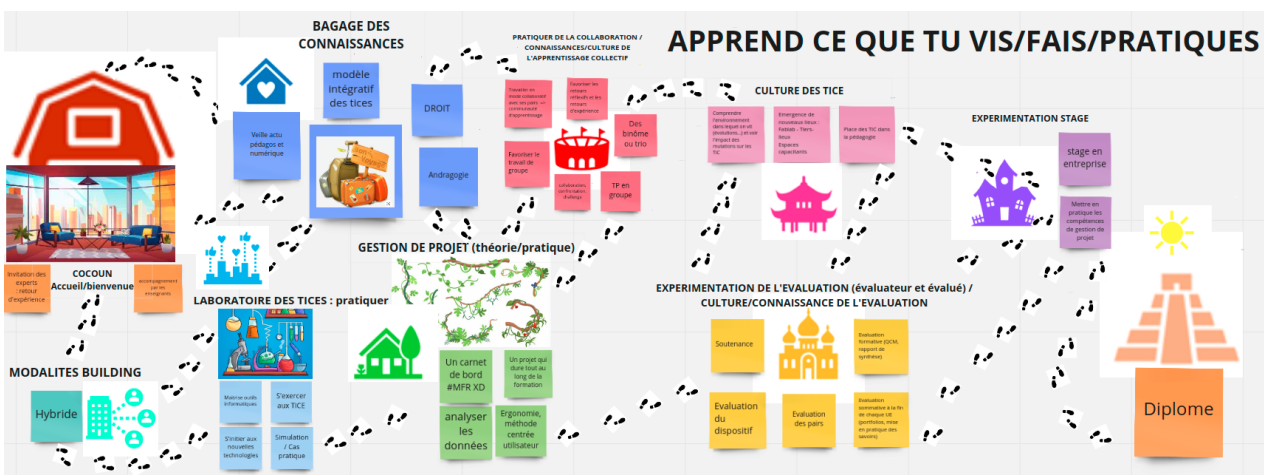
APPREND CE QUE TU VIS/FAIS/PRATIQUES

BAGAGE DES CONNAISSANCES

modèle intégratif des tices

Veille actu pédagos et numérique

DROIT

Andragogie

PRATIQUER DE LA COLLABORATION / CONNAISSANCES/CULTURE DE L'APPRENTISSAGE COLLECTIF

Travailler en mode collaboratif avec ses pairs => communauté d'apprentissage

Favoriser les réseaux réseaux et les réseaux d'expérience

Des binôme ou trio

Favoriser le travail de groupe

Echanges, confrontation, dialogue

TP en groupe

CULTURE DES TICE

Comprendre l'environnement dans lequel on est (évolutions...) et voir l'impact des mutations sur les TIC

Emergence de nouveaux lieux: Fablab - Tiers-lieux - Espaces capacitants

Place des TIC dans la pédagogie

EXPERIMENTATION STAGE

stage en entreprise

Mettre en pratique les compétences de gestion de projet

COCOUN Accueil/bienvenue

Invitation des experts : retour d'expérience

accompagnement par les enseignants

GESTION DE PROJET (théorie/pratique)

LABORATOIRE DES TICES : pratiquer

Un carnet de bord #MFR XD

Un projet qui dure tout au long de la formation

analyser les données

Ergonomie, méthode centrée utilisateur

Maitrise outils informatiques

S'exercer aux TICE

S'initier aux nouvelles technologies

Simulation / Cas pratique

MODALITES BUILDING

Hybride

EXPERIMENTATION DE L'EVALUATION (évaluateur et évalué) / CULTURE/CONNAISSANCE DE L'EVALUATION

Soutenance

Evaluation formative (QCM, rapport de synthèse)

Evaluation du dispositif

Evaluation des pairs

Evaluation sommative à la fin de chaque UE (portfolio, mise en pratique des savoirs)

Diplome